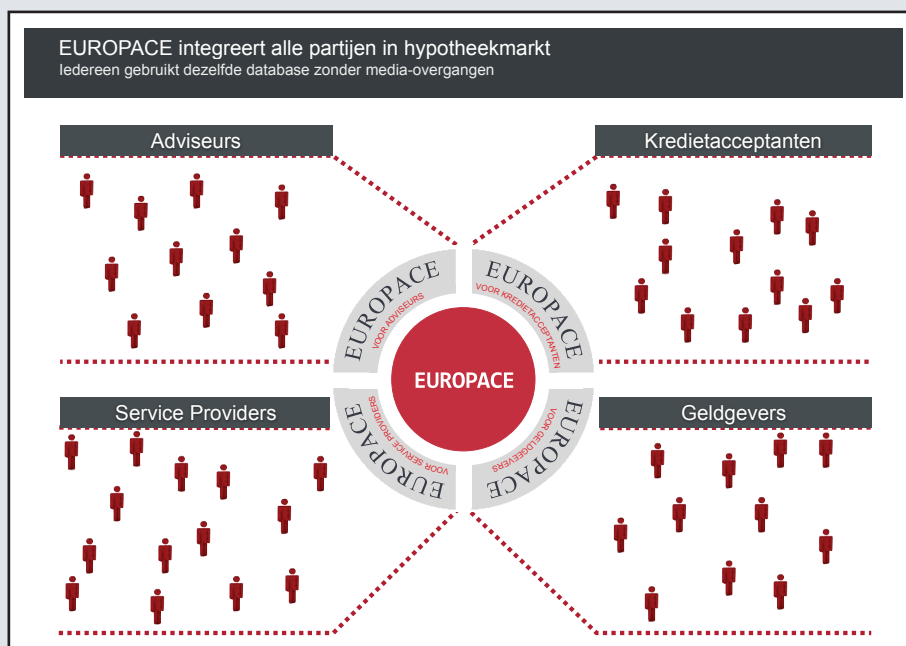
EUROPACE integreert alle partijen in hypotheekmarkt
Iedereen gebruikt dezelfde database zonder media-overgangen

Adviseurs

Kredietacceptanten

EUROPACE
VOOR ADVISEURS

EUROPACE
VOOR KREDIETACCEPTANTEN

EUROPACE

EUROPACE
VOOR SERVICE PROVIDERS

EUROPACE
VOOR GELDGEVERS

Service Providers

Geldgevers